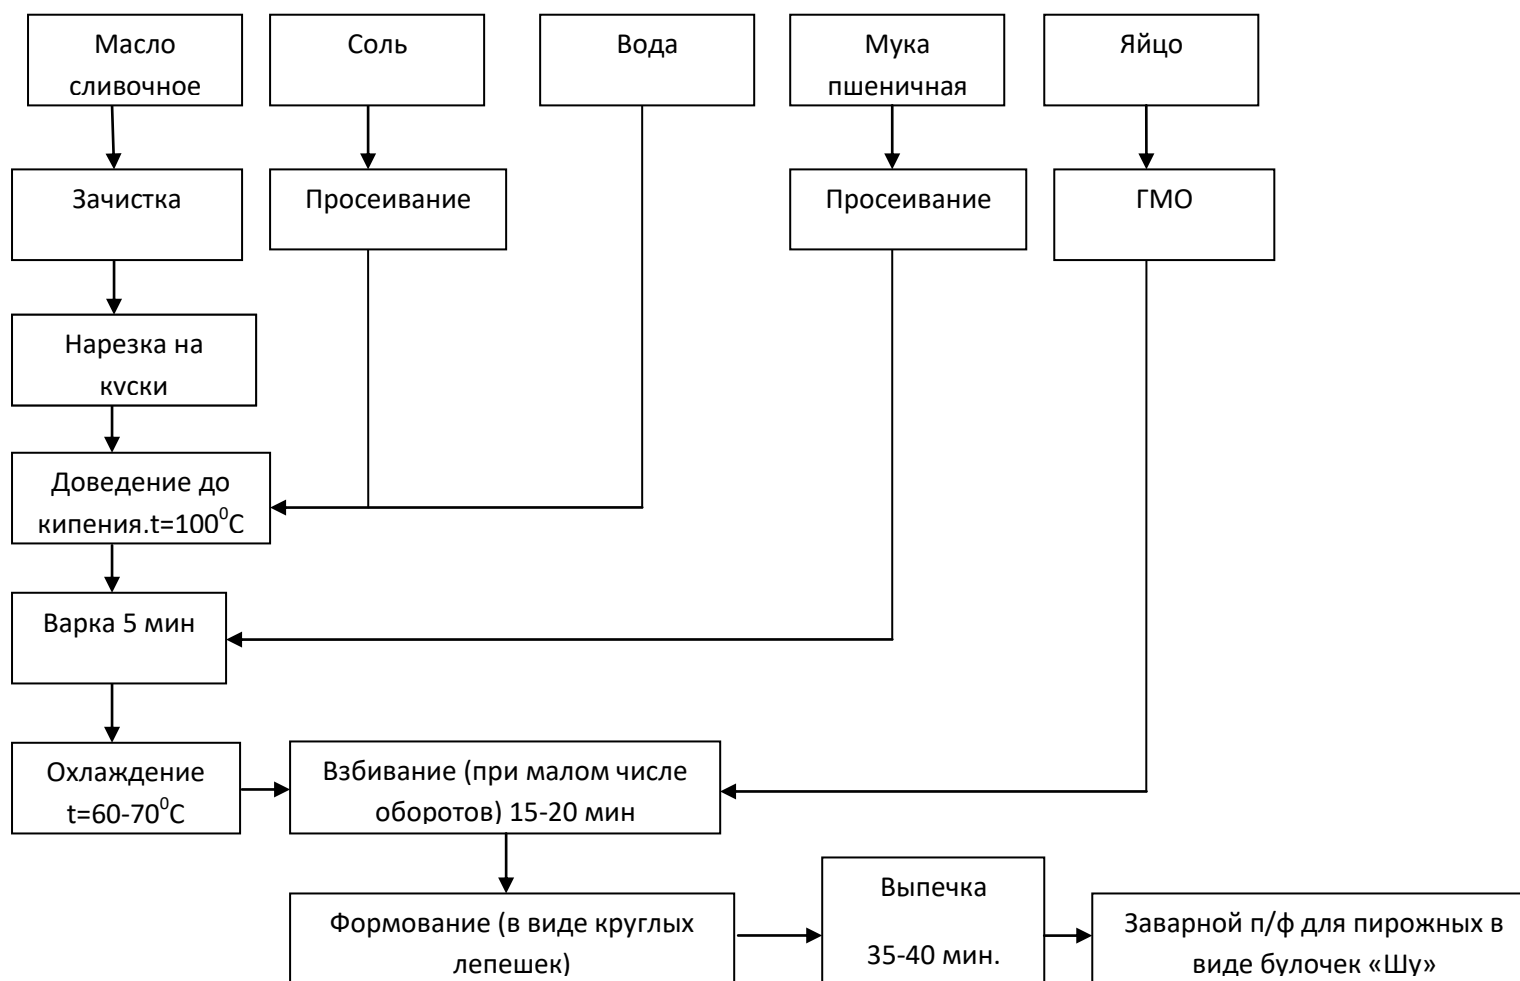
Масло сливочное

Соль

Вода

Мука пшеничная

Яйцо

Зачистка

Просеивание

Просеивание

ГМО

Нарезка на куски

Доведение до кипения.t=$100^0$C

Варка 5 мин

Охлаждение t=60-$70^0$C

Взбивание (при малом числе оборотов) 15-20 мин

Формование (в виде круглых лепешек)

Выпечка

35-40 мин.

Заварной п/ф для пирожных в виде булочек «Шу»